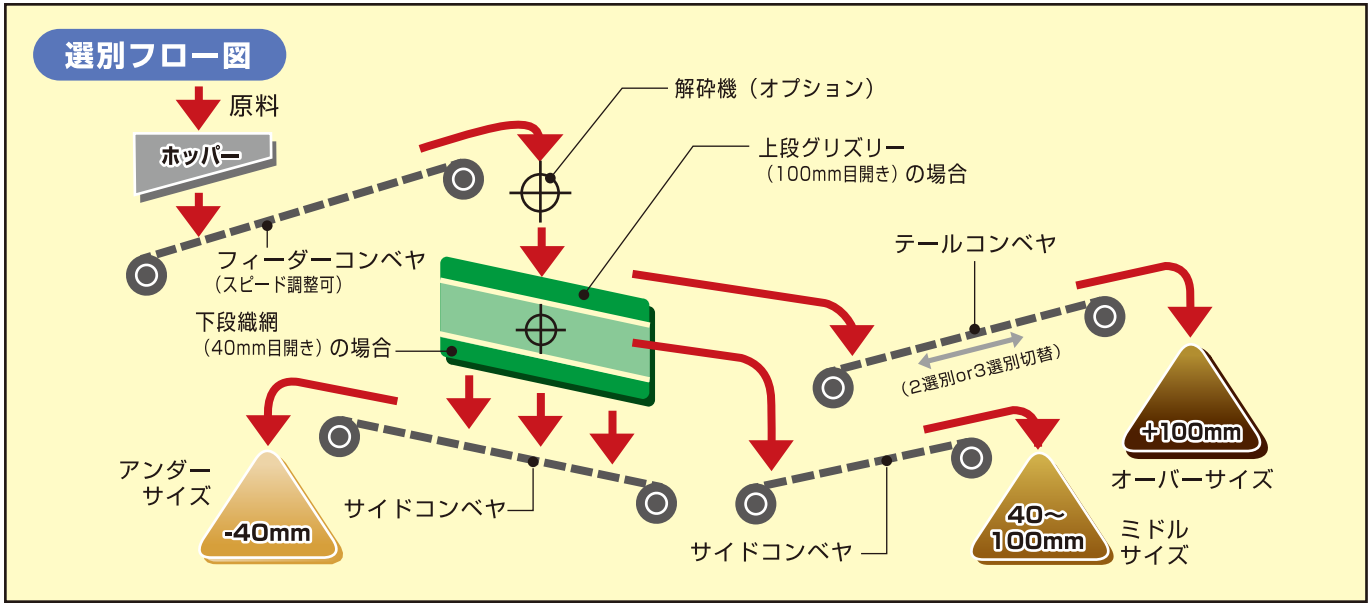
選別フロー図

原料

ホッパー

フィーダーコンベヤ
（スピード調整可）

解砕機（オプション）

上段グリズリー
（100mm目開き）の場合

下段織網
（40mm目開き）の場合

テールコンベヤ

（2選別or3選別切替）

+100mm
オーバーサイズ

アンダー
サイズ

-40mm

サイドコンベヤ

サイドコンベヤ

40～
100mm

ミドル
サイズ